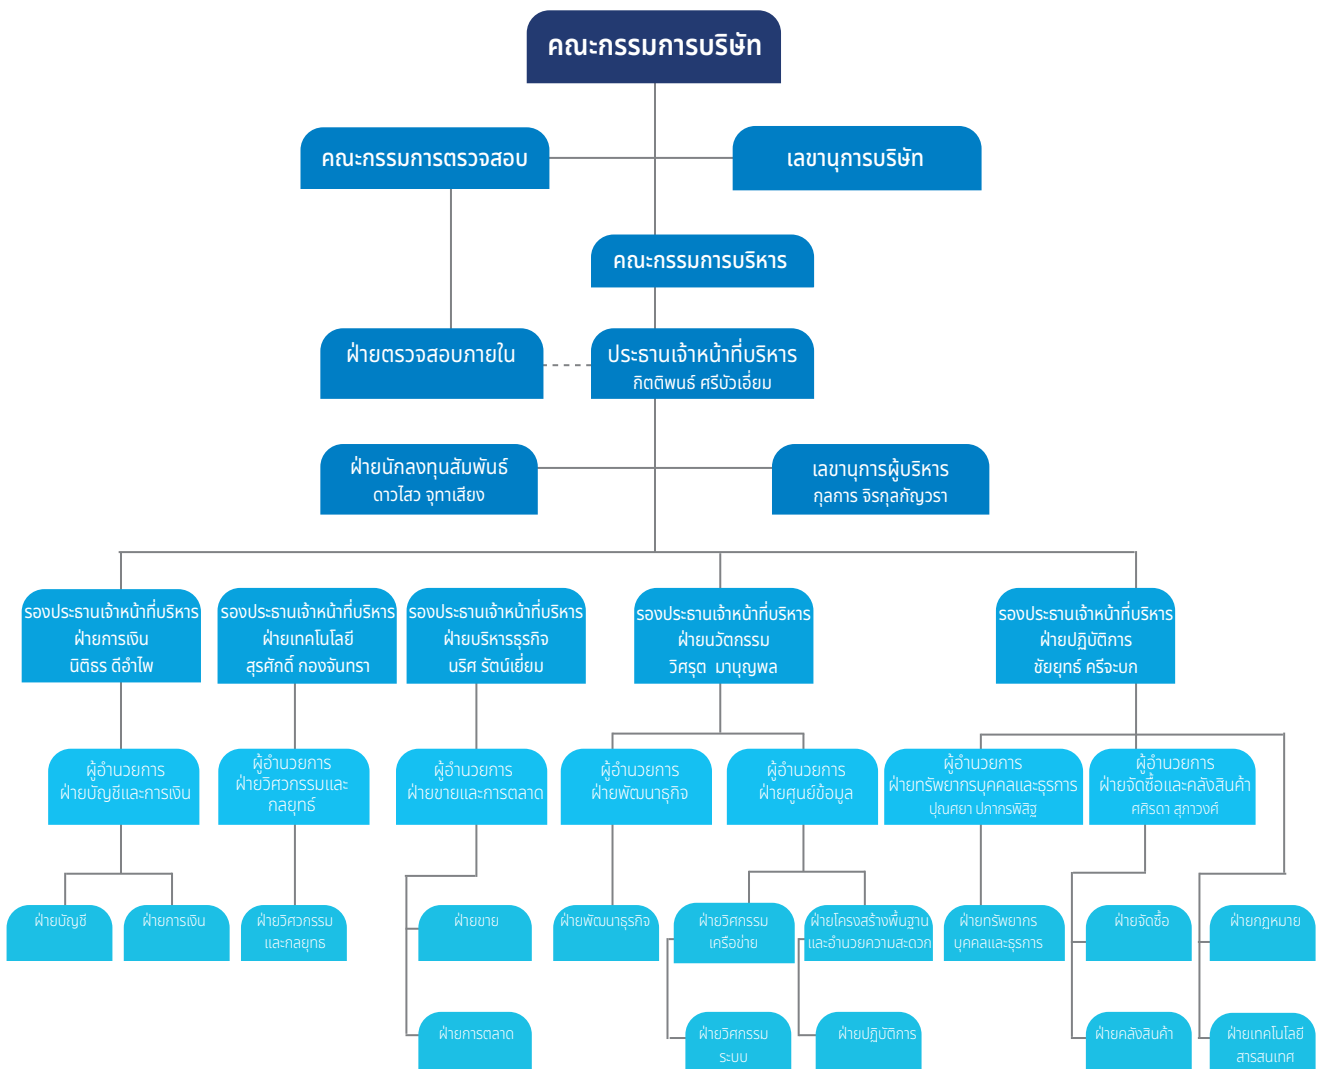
คณะกรรมการบริษัท

คณะกรรมการตรวจสอบ

เลขานุการบริษัท

คณะกรรมการบริหาร

ฝ่ายตรวจสอบภายใน

ประธานเจ้าหน้าที่บริหาร
กิตติพนธ์ ศรีบัวเอี่ยม

ฝ่ายนักลงทุนสัมพันธ์
ดาวไสว จุฑาเสียง

เลขานุการผู้บริหาร
กุลการ จิรกุลกัญวรา

รองประธานเจ้าหน้าที่บริหาร
ฝ่ายการเงิน
นิติธร ดีอำไพ

รองประธานเจ้าหน้าที่บริหาร
ฝ่ายเทคโนโลยี
สุรศักดิ์ กองจันทรา

รองประธานเจ้าหน้าที่บริหาร
ฝ่ายบริหารธุรกิจ
นริศ รัตน์เยี่ยม

รองประธานเจ้าหน้าที่บริหาร
ฝ่ายนวัตกรรม
วิศรุต มานุญพล

รองประธานเจ้าหน้าที่บริหาร
ฝ่ายปฏิบัติการ
ชัยยุทธ์ ศรีจะบก

ผู้อำนวยการ
ฝ่ายบัญชีและการเงิน

ผู้อำนวยการ
ฝ่ายวิศวกรรมและกลยุทธ์

ผู้อำนวยการ
ฝ่ายขายและการตลาด

ผู้อำนวยการ
ฝ่ายพัฒนาธุรกิจ

ผู้อำนวยการ
ฝ่ายศูนย์ข้อมูล

ผู้อำนวยการ
ฝ่ายทรัพยากรบุคคลและธุรการ
ปุณศยา ปภากรพิสิฐ

ผู้อำนวยการ
ฝ่ายจัดซื้อและคลังสินค้า
ศศิรดา สุภาวงศ์

ฝ่ายบัญชี

ฝ่ายการเงิน

ฝ่ายวิศวกรรมและกลยุทธ

ฝ่ายขาย

ฝ่ายการตลาด

ฝ่ายพัฒนาธุรกิจ

ฝ่ายวิศวกรรมเครือข่าย

ฝ่ายวิศวกรรมระบบ

ฝ่ายโครงสร้างพื้นฐานและอำนวยความสะดวก

ฝ่ายปฏิบัติการ

ฝ่ายทรัพยากรบุคคลและธุรการ

ฝ่ายจัดซื้อ

ฝ่ายคลังสินค้า

ฝ่ายกฎหมาย

ฝ่ายเทคโนโลยีสารสนเทศ